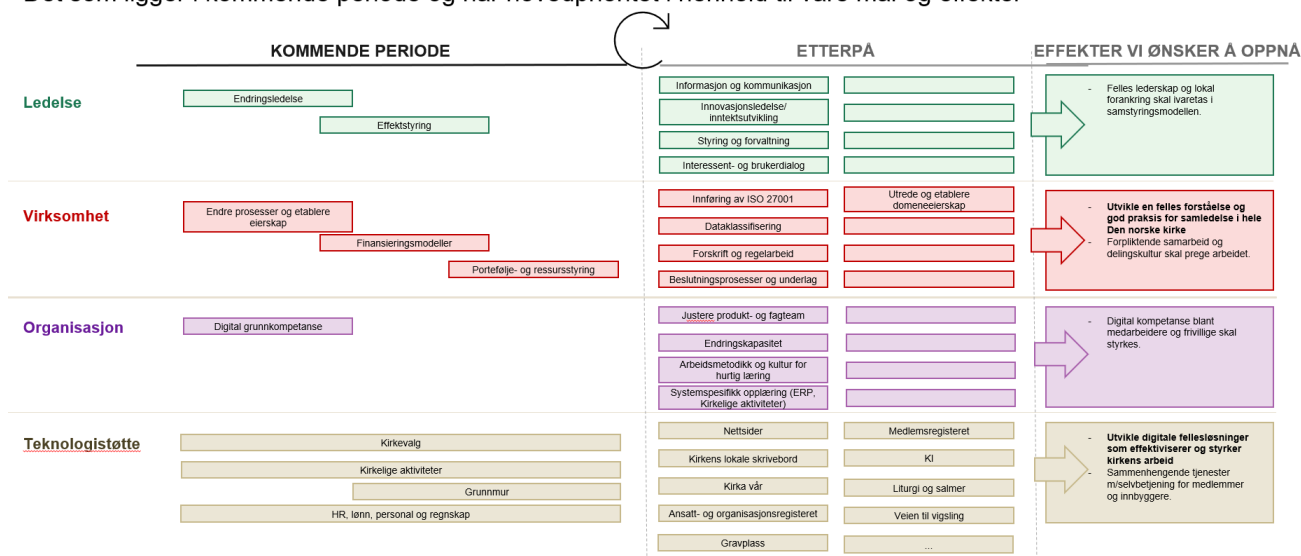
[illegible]

KOMMENDE PERIODE

ETTERPÅ

EFFEKTER VI ØNSKER Å OPPNÅ

Ledelse

Endringsledelse

Effektstyring

Informasjon og kommunikasjon

Innovasjonsledelse/ inntektsutvikling

Styring og forvaltning

Interessent- og brukerdialog

- Felles lederskap og lokal forankring skal ivaretas i samstyringsmodellen.

Virksomhet

Endre prosesser og etablere eierskap

Finansieringsmodeller

Portefølje- og ressursstyring

Innføring av ISO 27001

Utrede og etablere domeneeierskap

Dataklassifisering

Forskrift og regelarbeid

Beslutningsprosesser og underlag

- Utvikle en felles forståelse og god praksis for samledelse i hele Den norske kirke
- Forpliktende samarbeid og delingskultur skal prege arbeidet.

Organisasjon

Digital grunnkompetanse

Justere produkt- og fagteam

Endringskapasitet

Arbeidsmetodikk og kultur for hurtig læring

Systemspesifikk opplæring (ERP, Kirkelige aktiviteter)

- Digital kompetanse blant medarbeidere og frivillige skal styrkes.

Teknologistøtte

Kirkevalg

Kirkelige aktiviteter

Grunnmur

HR, lønn, personal og regnskap

Nettsider

Medlemsregisteret

Kirkens lokale skrivebord

KI

Kirka vår

Liturgi og salmer

Ansatt- og organisasjonsregisteret

Veien til vigsling

Gravplass

...

- Utvikle digitale fellesløsninger som effektiviserer og styrker kirkens arbeid
- Sammenhengende tjenester m/selvbetjening for medlemmer og innbyggere.